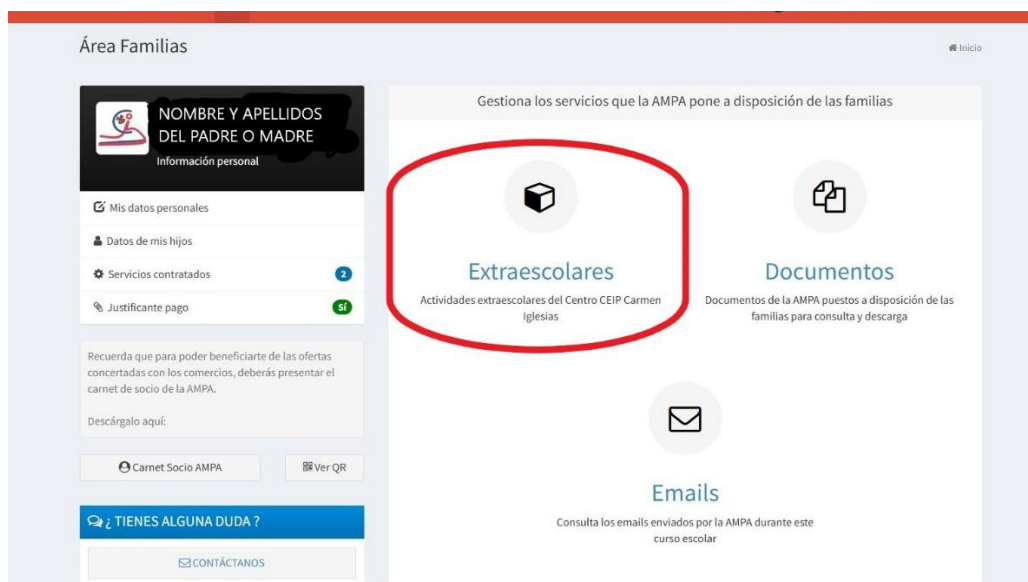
Área Familias

Inicio

NOMBRE Y APELLIDOS DEL PADRE O MADRE

Información personal

Mis datos personales

Datos de mis hijos

Servicios contratados 2

Justificante pago SÍ

Recuerda que para poder beneficiarte de las ofertas concertadas con los comercios, deberás presentar el carnet de socio de la AMPA.

Descárgalo aquí:

Carnet Socio AMPA

Ver QR

¿ TIENES ALGUNA DUDA ?

CONTÁCTANOS

Gestiona los servicios que la AMPA pone a disposición de las familias

Extraescolares

Actividades extraescolares del Centro CEIP Carmen Iglesias

Documentos

Documentos de la AMPA puestos a disposición de las familias para consulta y descarga

Emails

Consulta los emails enviados por la AMPA durante este curso escolar